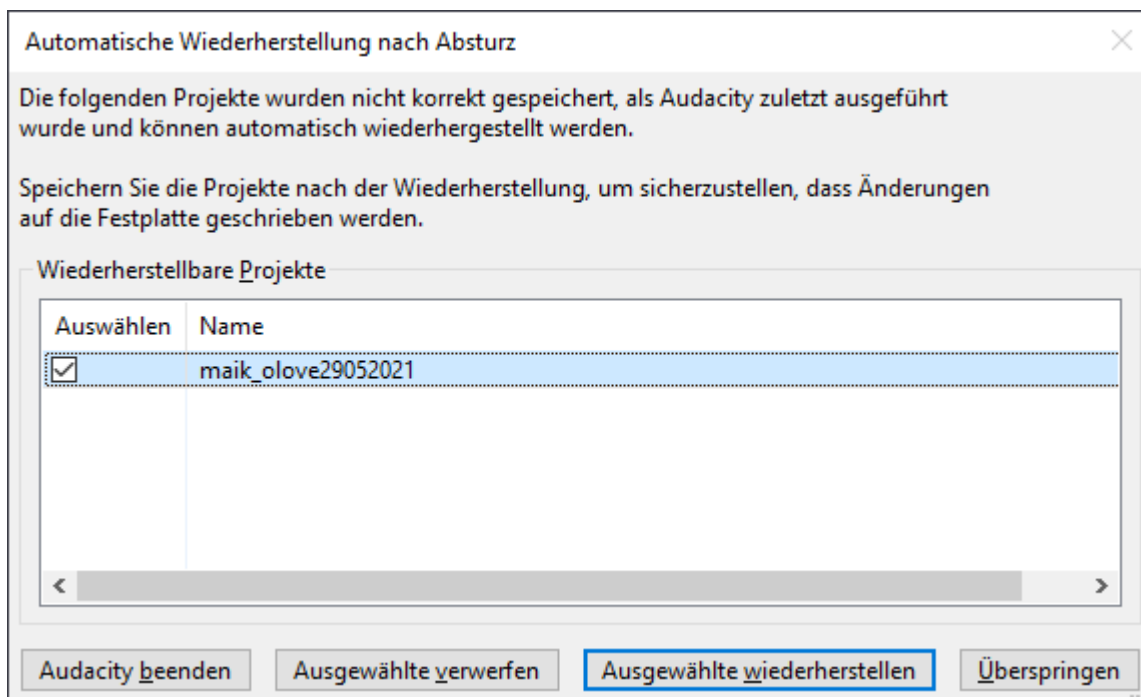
Automatische Wiederherstellung nach Absturz

Die folgenden Projekte wurden nicht korrekt gespeichert, als Audacity zuletzt ausgeführt wurde und können automatisch wiederhergestellt werden.

Speichern Sie die Projekte nach der Wiederherstellung, um sicherzustellen, dass Änderungen auf die Festplatte geschrieben werden.

Wiederherstellbare Projekte

| Auswählen | Name |
|---|---|
| ☑ | maik_olove29052021 |

Audacity beenden | Ausgewählte verwerfen | Ausgewählte wiederherstellen | Überspringen